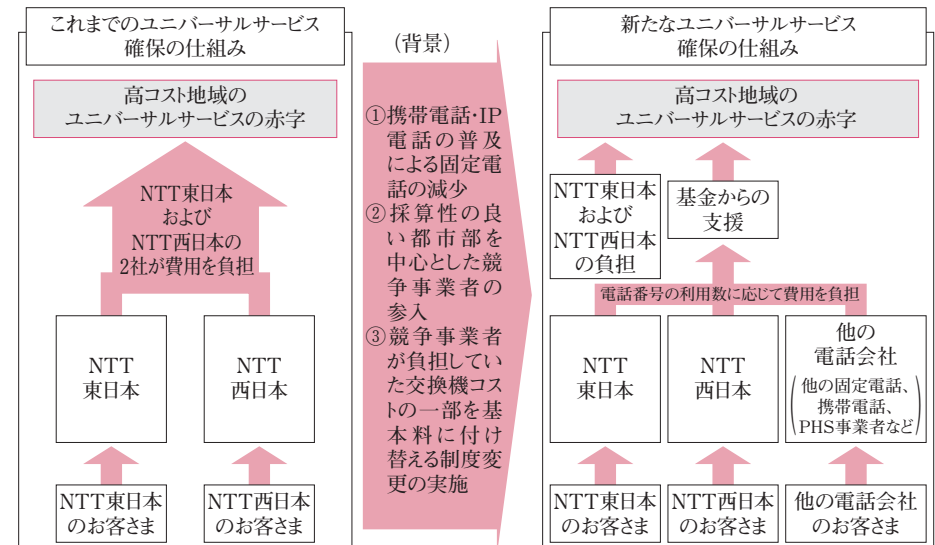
これまでのユニバーサルサービス確保の仕組み

高コスト地域のユニバーサルサービスの赤字

NTT東日本およびNTT西日本の2社が費用を負担

NTT東日本

NTT西日本

NTT東日本のお客さま

NTT西日本のお客さま

（背景）

①携帯電話・IP電話の普及による固定電話の減少
②採算性の良い都市部を中心とした競争事業者の参入
③競争事業者が負担していた交換機コストの一部を基本料に付け替える制度変更の実施

新たなユニバーサルサービス確保の仕組み

高コスト地域のユニバーサルサービスの赤字

NTT東日本およびNTT西日本の負担

基金からの支援

電話番号の利用数に応じて費用を負担

NTT東日本

NTT西日本

他の電話会社
（他の固定電話、携帯電話、PHS事業者など）

NTT東日本のお客さま

NTT西日本のお客さま

他の電話会社のお客さま